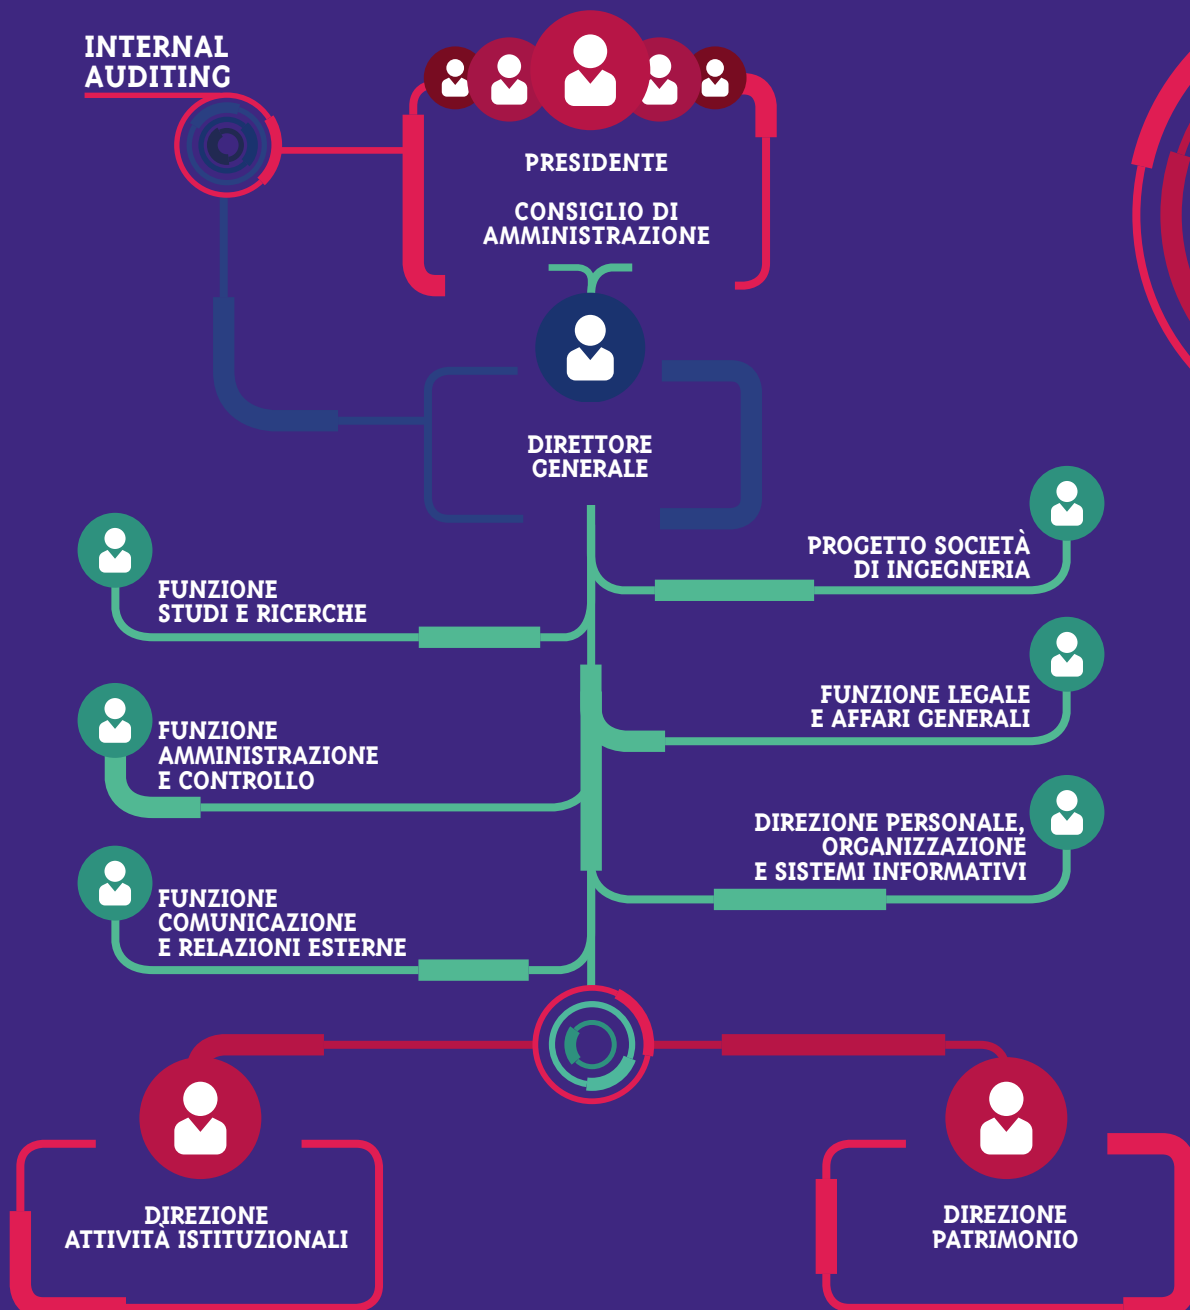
INTERNAL AUDITING

PRESIDENTE

CONSIGLIO DI AMMINISTRAZIONE

DIRETTORE GENERALE

FUNZIONE STUDI E RICERCHE

PROGETTO SOCIETÀ DI INGEGNERIA

FUNZIONE AMMINISTRAZIONE E CONTROLLO

FUNZIONE LEGALE E AFFARI GENERALI

DIREZIONE PERSONALE, ORGANIZZAZIONE E SISTEMI INFORMATIVI

FUNZIONE COMUNICAZIONE E RELAZIONI ESTERNE

DIREZIONE ATTIVITÀ ISTITUZIONALI

DIREZIONE PATRIMONIO